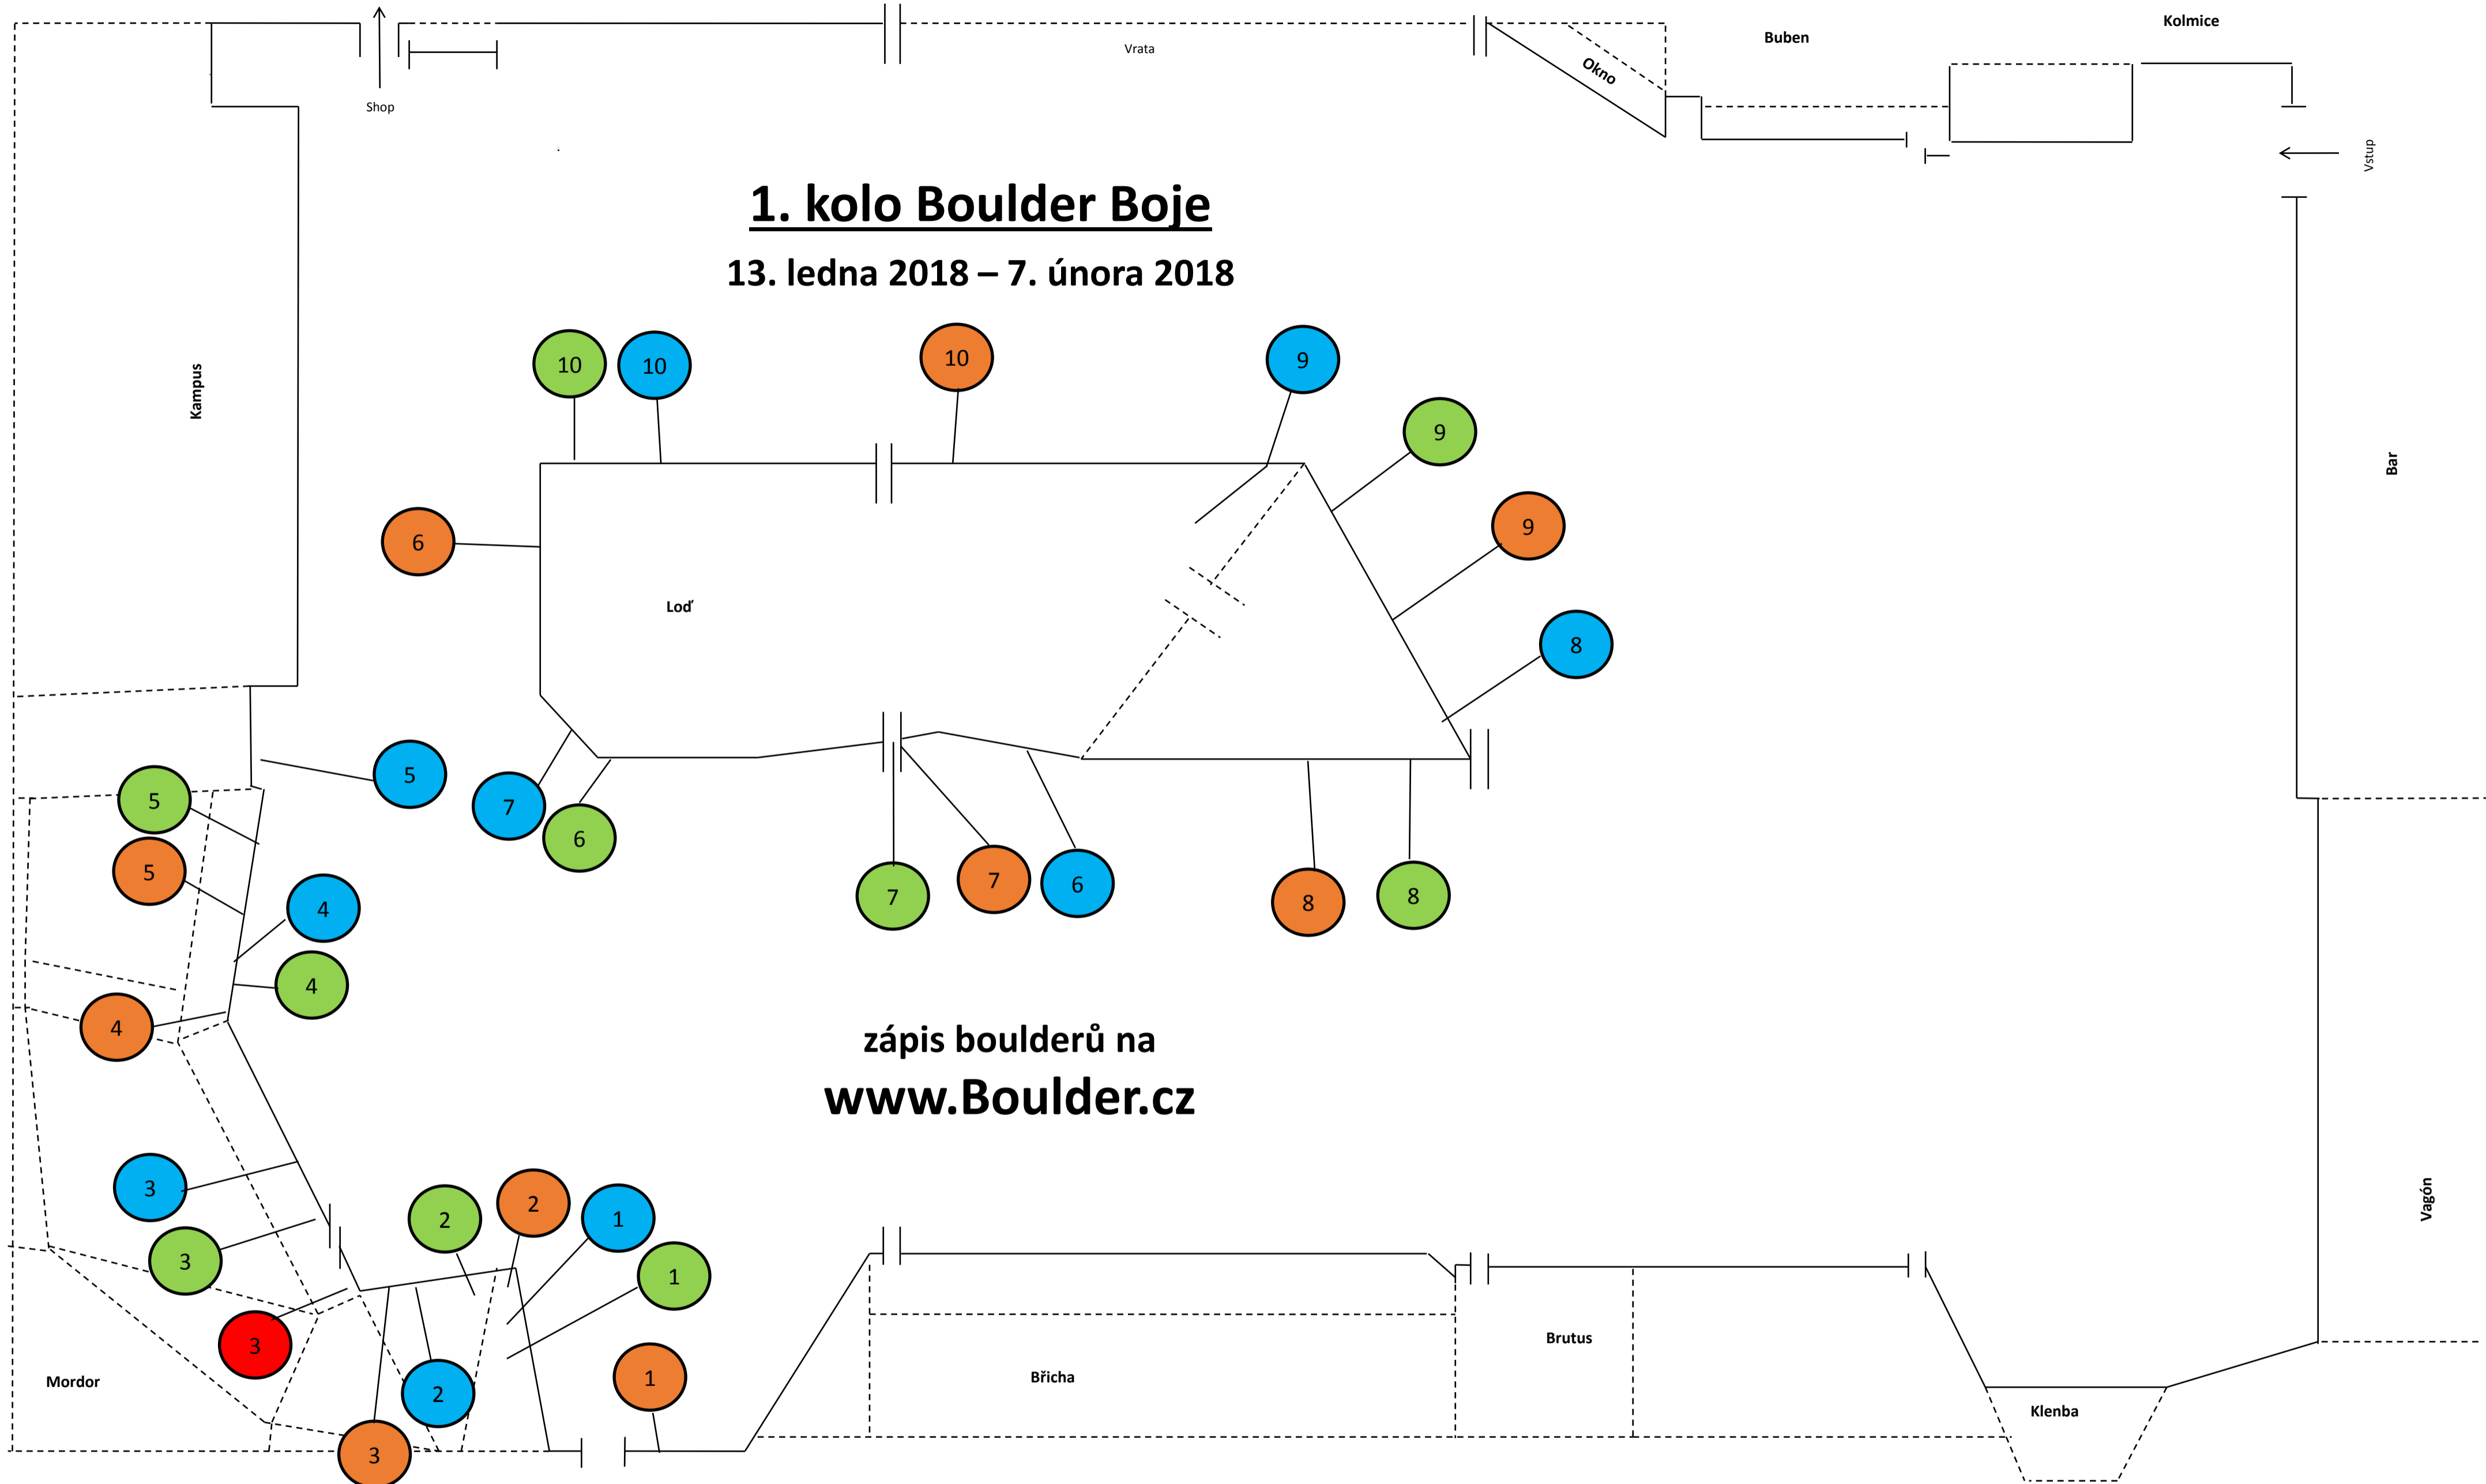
Shop

Vrata

Okno

Buben

Kolmice

Vstup

1. kolo Boulder Boje

13. ledna 2018 – 7. února 2018

Kampus

Bar

10 10 10 9 9 9 8

6

Loď

5 7 6 7 7 6 8 8

5 5 4 4 4

zápis boulderů na

www.Boulder.cz

Vagón

3 3 3 2 2 1 1 2 1 3

Mordor

Břicha

Brutus

Klenba